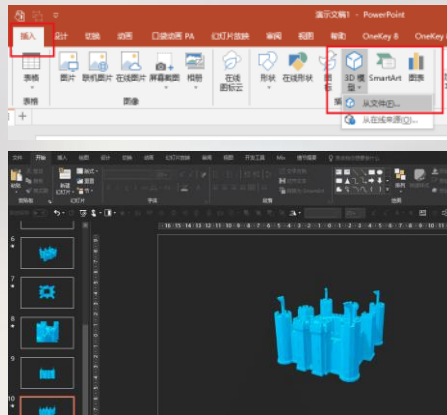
演示文稿1 - PowerPoint

插入 设计 切换 动画 口袋动画 PA 幻灯片放映 审阅 视图 帮助 OneKey 8 OneKey 1

表格 图片 联机图片 在线图片 屏幕截图 相册 在线图标云 形状 在线形状 图标 3D 模型 SmartArt 图表

表格 图像

从文件(F)...
从在线来源(O)...

文件 开始 插入

5
6
7
8
9
10